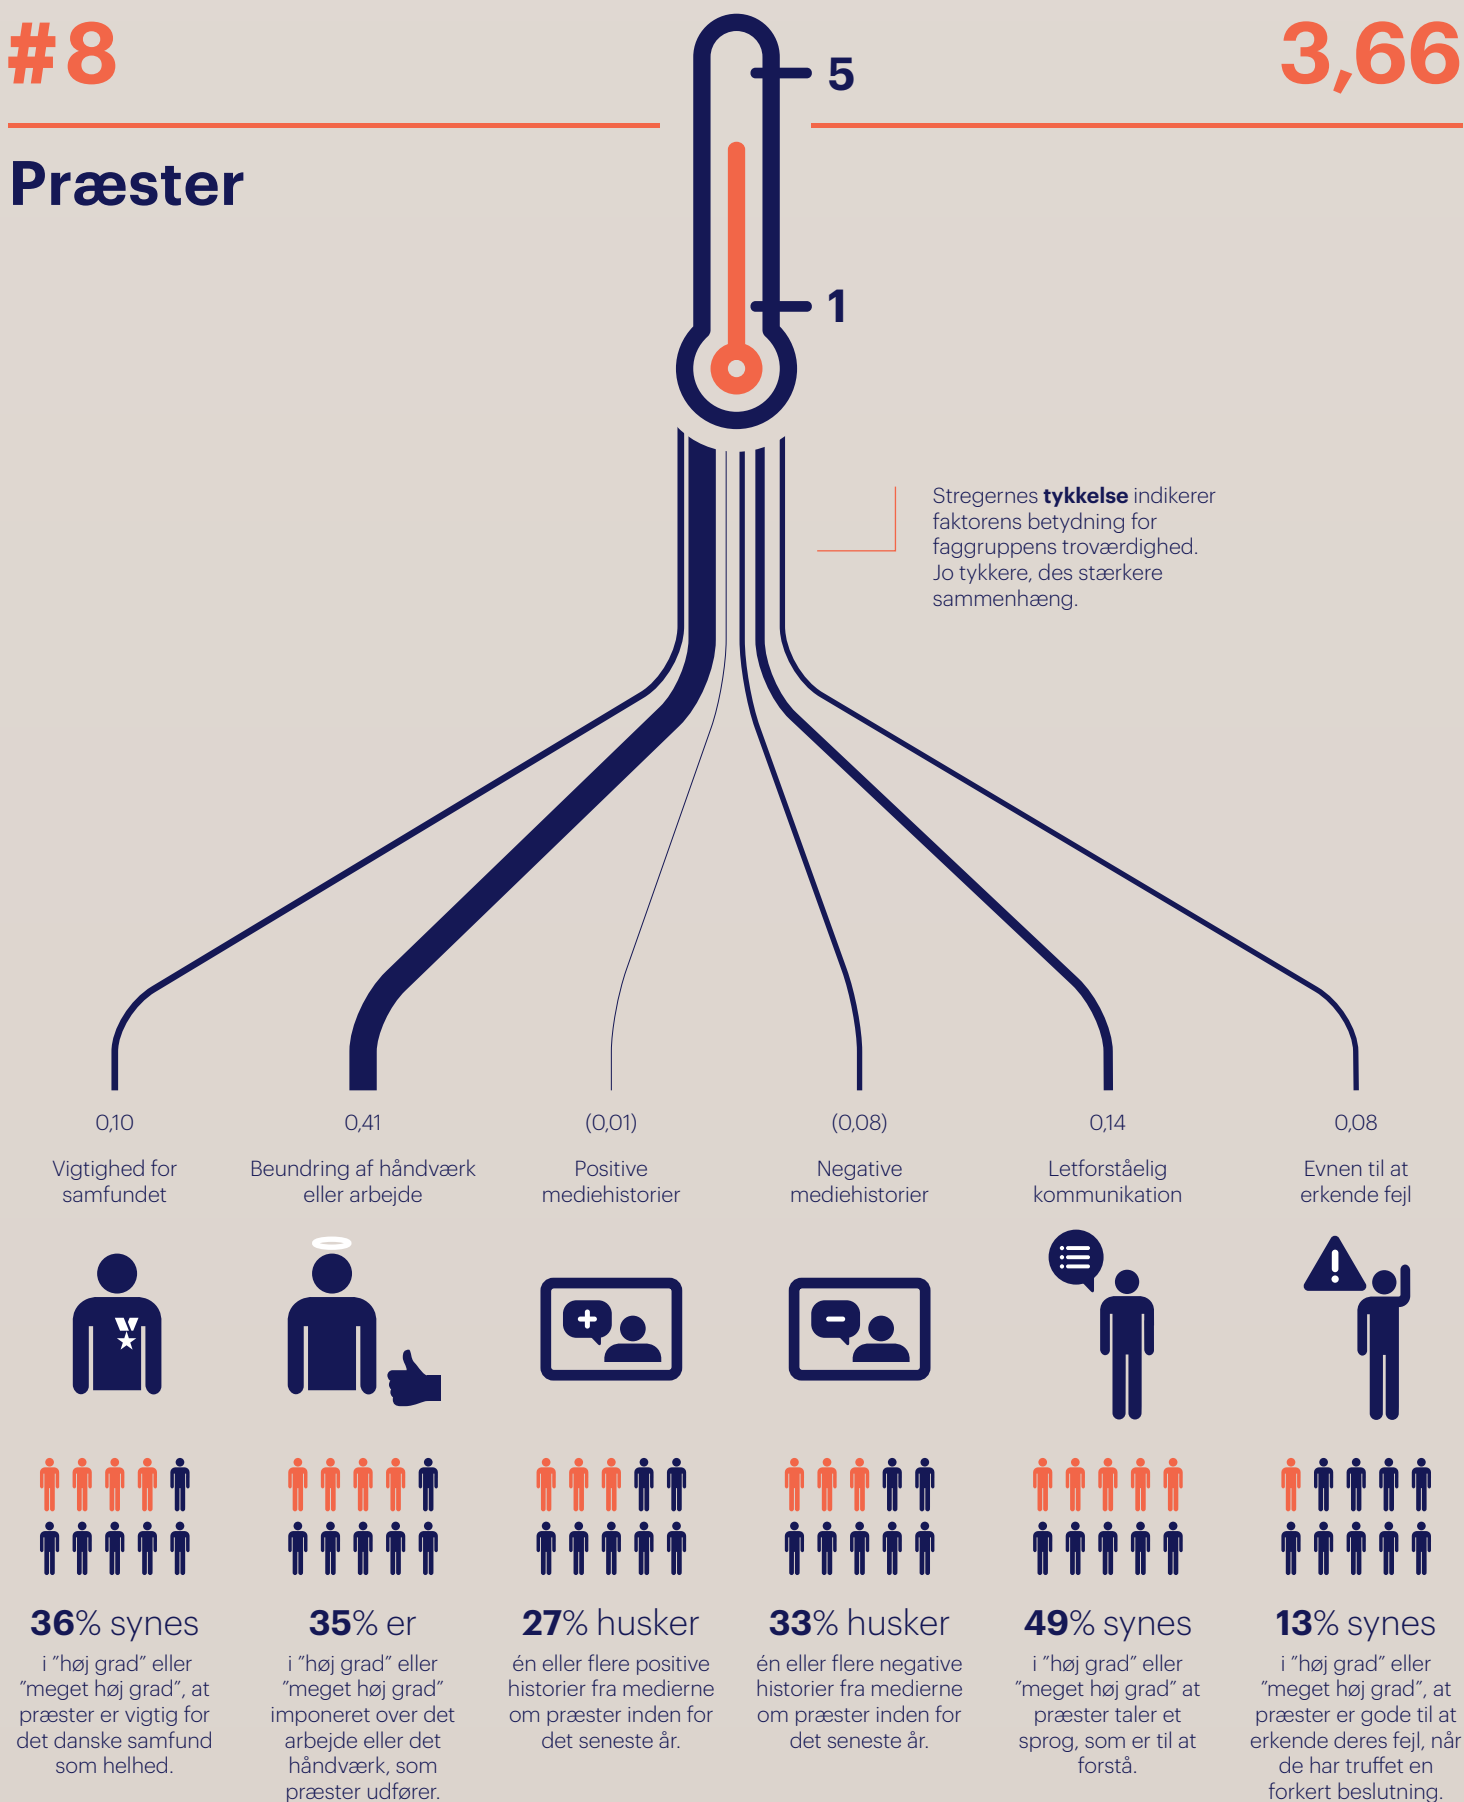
#8

3,66

Præster

5

1

Stregernes **tykkelse** indikerer faktorens betydning for faggruppens troværdighed. Jo tykkere, des stærkere sammenhæng.

0,10

Vigtighed for samfundet

36% synes

i "høj grad" eller "meget høj grad", at præster er vigtig for det danske samfund som helhed.

0,41

Beundring af håndværk eller arbejde

35% er

i "høj grad" eller "meget høj grad" imponeret over det arbejde eller det håndværk, som præster udfører.

(0,01)

Positive mediehistorier

27% husker

én eller flere positive historier fra medierne om præster inden for det seneste år.

(0,08)

Negative mediehistorier

33% husker

én eller flere negative historier fra medierne om præster inden for det seneste år.

0,14

Letforståelig kommunikation

49% synes

i "høj grad" eller "meget høj grad" at præster taler et sprog, som er til at forstå.

0,08

Evnen til at erkende fejl

13% synes

i "høj grad" eller "meget høj grad", at præster er gode til at erkende deres fejl, når de har truffet en forkert beslutning.